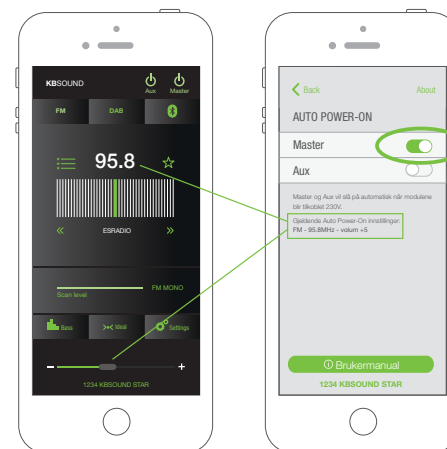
KBSOUND
Aux Master
FM DAB
95.8
ESRADIO
Scan level
FM MONO
Bass Ideal Settings
1234 KBSOUND STAR

Back About
AUTO POWER-ON
Master
Aux
Master og Aux vil slå på automatisk når modulene blir tilkoblet 230V.
Gjeldende Auto Power-On innstillinger:
FM - 95.8MHz - volum +5
Brukermanual
1234 KBSOUND STAR